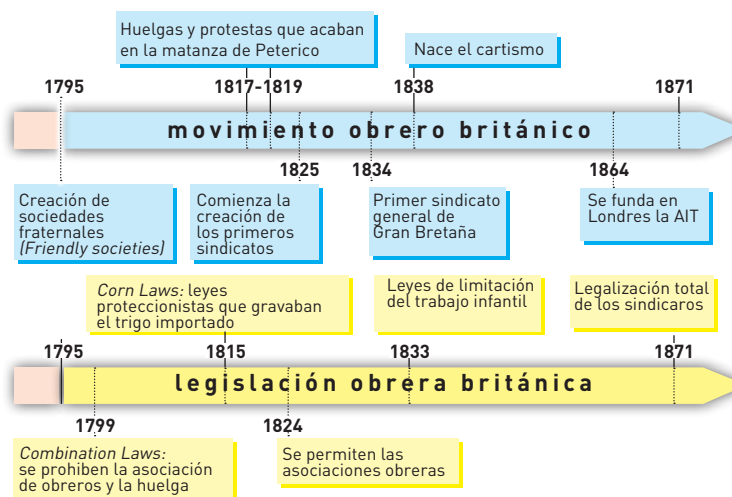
Huelgas y protestas que acaban en la matanza de Peterico

Nace el cartismo

1795

1817-1819

1838

1871

movimiento obrero británico

1825

1834

1864

Creación de sociedades fraternales (Friendly societies)

Comienza la creación de los primeros sindicatos

Primer sindicato general de Gran Bretaña

Se funda en Londres la AIT

Corn Laws: leyes proteccionistas que gravaban el trigo importado

Leyes de limitación del trabajo infantil

Legalización total de los sindicaros

1795

1815

1833

1871

legislación obrera británica

1799

1824

Combination Laws: se prohiben la asociación de obreros y la huelga

Se permiten las asociaciones obreras